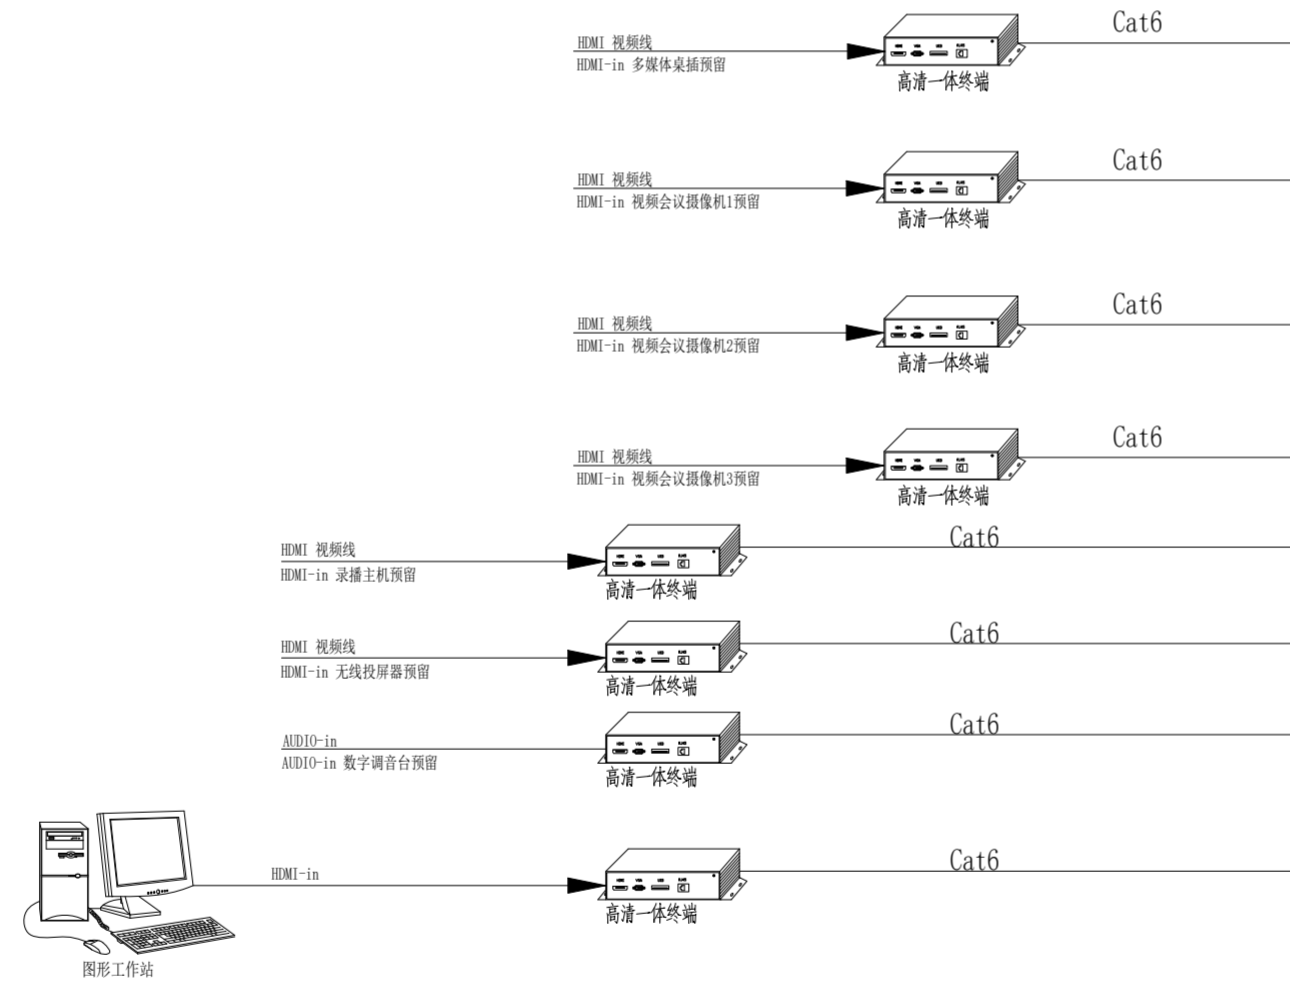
HDMI 视频线
HDMI-in 多媒体桌插预留
高清一体终端
Cat6

HDMI 视频线
HDMI-in 视频会议摄像机1预留
高清一体终端
Cat6

HDMI 视频线
HDMI-in 视频会议摄像机2预留
高清一体终端
Cat6

HDMI 视频线
HDMI-in 视频会议摄像机3预留
高清一体终端
Cat6

HDMI 视频线
HDMI-in 录播主机预留
高清一体终端
Cat6

HDMI 视频线
HDMI-in 无线投屏器预留
高清一体终端
Cat6

AUDIO-in
AUDIO-in 数字调音台预留
高清一体终端
Cat6

HDMI-in
高清一体终端
Cat6
图形工作站